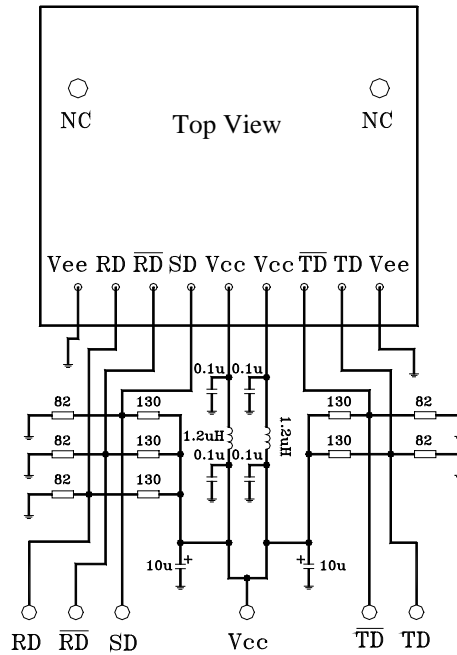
NC

Top View

NC

Vee RD $\overline{RD}$ SD Vcc Vcc $\overline{TD}$ TD Vee

0.1u 0.1u

82 130 130 82

1.2uH 1.2uH

82 130 130 82

0.1u 0.1u

82 130

10u 10u

RD $\overline{RD}$ SD Vcc $\overline{TD}$ TD